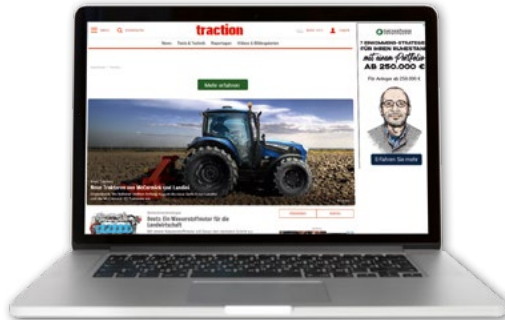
traction

News Tests & Technik Reportagen Videos & Bildergalerien

Mehr erfahren

Neue Traktoren von McCormick und Landini

Deutz: Ein Wasserstoffmotor für die Landwirtschaft

7 DIVIDENDEN-STRATEGIE FÜR IHREN RUHESTAND

mit einem Portfolio

AB 250.000 €

Für Anlagen ab 250.000 €

Erfahren Sie mehr